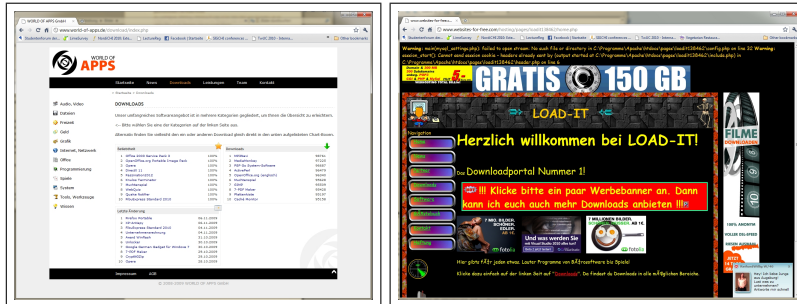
WORLD OF APPS GmbH
www.world-of-apps.de/downloads/index.php

WORLD OF APPS

Startseite | News | Downloads | Leistungen | Team | Kontakt

Audio, Video
Dateien
Freeware
Geld
Grafik
Internet, Netzwerk
Office
Programmierung
Spiele
System
Tools, Werkzeuge
Wissen

DOWNLOADS

Unser umfangreiches Softwareangebot ist in mehrere Kategorien gegliedert, um Ihnen die Übersicht zu erleichtern.

Impressum | AGB

© 2000-2009 WORLD OF APPS GmbH

www.websites-for-free.com

GRATIS 150 GB

LOAD-IT

Herzlich willkommen bei LOAD-IT!

Das Downloadportal Nummer 1!

!!! Klicke bitte ein paar Werbebanner an. Dann kann ich euch auch mehr Downloads anbieten !!!

Navigation

fotolia

7 MILLIONEN BILDER

Hier gibts fÃ¼r jeden etwas. Lauter Programme von BÃ¼rosoftware bis Spiele!

Klicke dazu einfach auf der linken Seit auf "Downloads". Da findest du Downloads in alle mÃ¶glichen Bereiche.

FILME DOWNLOADEN